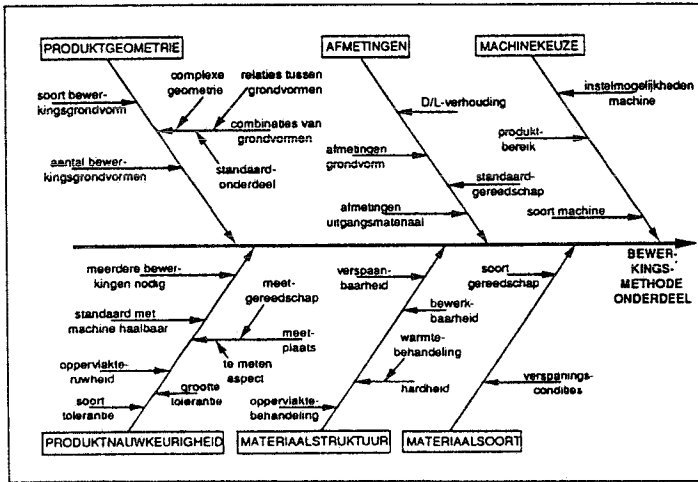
PRODUKTGEOMETRIE

AFMETINGEN

MACHINEKEUZE

soort bewerkingsgrondvorm

complexe geometrie

relaties tussen grondvormen

combinaties van grondvormen

standaard-onderdeel

aantal bewerkingsgrondvormen

D/L-verhouding

afmetingen grondvorm

standaard-gereedschap

afmetingen uitgangsmateriaal

instelmogelijkheden machine

produkt-bereik

soort machine

BEWERKINGSMETHODE ONDERDEEL

meerdere bewerkingen nodig

standaard met machine haalbaar

meet-gereedschap

meet-plaats

te meten aspect

oppervlakte-ruwheid

grootte tolerantie

soort tolerantie

verspaanbaarheid

bewerkbaarheid

warmtebehandeling

hardheid

oppervlaktebehandeling

soort gereedschap

verspaningscondities

PRODUKTNAUWKEURIGHEID

MATERIAALSTRUKTUUR

MATERIAALSOORT